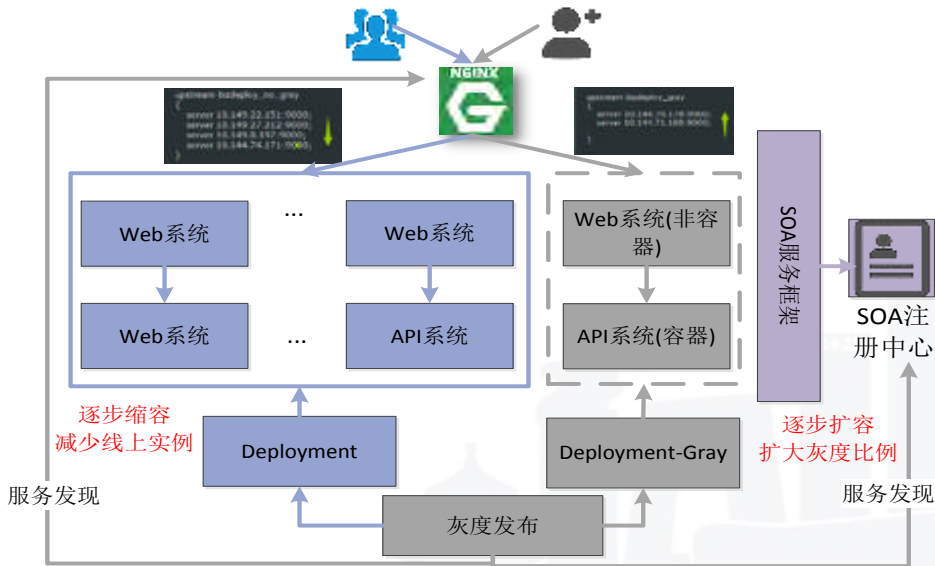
NGINX

upstream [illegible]
{
server 10.149.22.151:9000;
server 10.149.27.212:9000;
server 10.149.8.197:9000;
server 10.144.74.171:9000;
}

upstream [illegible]
{
server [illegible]:9000;
server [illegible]:9000;
}

Web系统

...

Web系统

Web系统

...

API系统

Web系统(非容器)

API系统(容器)

SOA服务框架

SOA注册中心

逐步缩容
减少线上实例

Deployment

Deployment-Gray

逐步扩容
扩大灰度比例

服务发现

灰度发布

服务发现